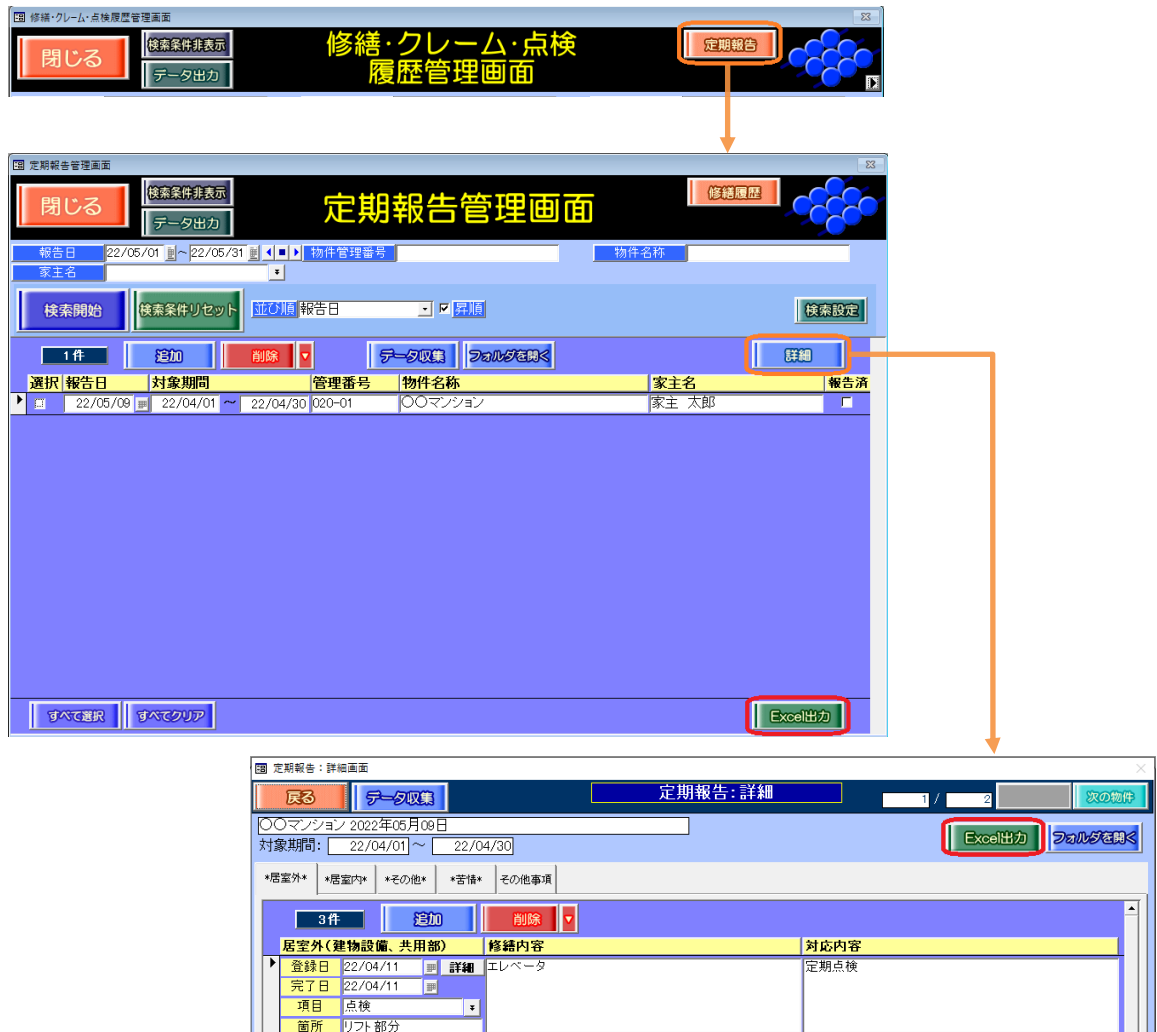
修繕・クレーム・点検履歴管理画面

閉じる
検索条件非表示
データ出力
修繕・クレーム・点検
履歴管理画面
定期報告

定期報告管理画面

閉じる
検索条件非表示
データ出力
定期報告管理画面
修繕履歴

報告日 22/05/01 ～ 22/05/31
物件管理番号
物件名称
家主名

検索開始
検索条件リセット
並び順 報告日
昇順
検索設定

1件
追加
削除
データ収集
フォルダを開く
詳細

| 選択 | 報告日 | 対象期間 | 管理番号 | 物件名称 | 家主名 | 報告済 |
|---|---|---|---|---|---|---|
| | 22/05/09 | 22/04/01 ～ 22/04/30 | 020-01 | ○○マンション | 家主 太郎 | |

すべて選択
すべてクリア
Excel出力

定期報告：詳細画面

戻る
データ収集
定期報告：詳細
1 / 2
次の物件

○○マンション 2022年05月09日
対象期間: 22/04/01 ～ 22/04/30
Excel出力
フォルダを開く

*居室外*
*居室内*
*その他*
*苦情*
その他事項

3件
追加
削除

| 居室外（建物設備、共用部） | | 修繕内容 | 対応内容 |
|---|---|---|---|
| 登録日 | 22/04/11 詳細 | エレベータ | 定期点検 |
| 完了日 | 22/04/11 | | |
| 項目 | 点検 | | |
| 箇所 | リフト部分 | | |